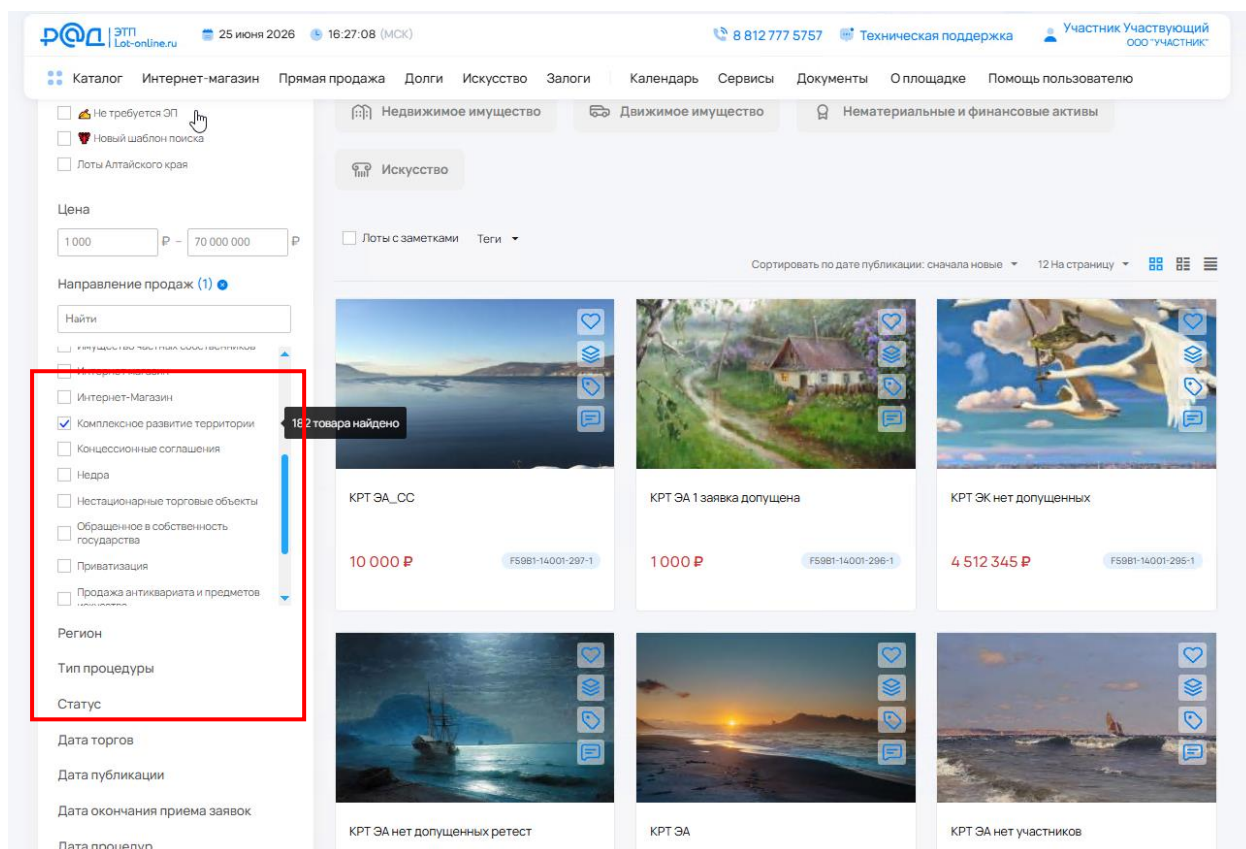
РАД | ЭТП Lot-online.ru 25 июня 2026 16:27:08 (МСК) 8 812 777 5757 Техническая поддержка Участник Участвующий ООО "УЧАСТНИК"

Каталог Интернет-магазин Прямая продажа Долги Искусство Залоги Календарь Сервисы Документы О площадке Помощь пользователю

Не требуется ЭП
Новый шаблон поиска
Лоты Алтайского края

Цена
1 000 ₽ – 70 000 000 ₽

Направление продаж (1)
Найти
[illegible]
Интернет-Магазин
Комплексное развитие территории
Концессионные соглашения
Недра
Нестационарные торговые объекты
Обращенное в собственность государства
Приватизация
Продажа антиквариата и предметов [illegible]

Регион
Тип процедуры
Статус
Дата торгов
Дата публикации
Дата окончания приема заявок
Дата процедур

182 товара найдено

Недвижимое имущество Движимое имущество Нематериальные и финансовые активы
Искусство

Лоты с заметками Теги
Сортировать по дате публикации: сначала новые 12 На страницу

КРТ ЭА_СС
10 000 ₽ F59B1-14001-297-1

КРТ ЭА 1 заявка допущена
1 000 ₽ F59B1-14001-296-1

КРТ ЭК нет допущенных
4 512 345 ₽ F59B1-14001-295-1

КРТ ЭА нет допущенных ретест

КРТ ЭА

КРТ ЭА нет участников